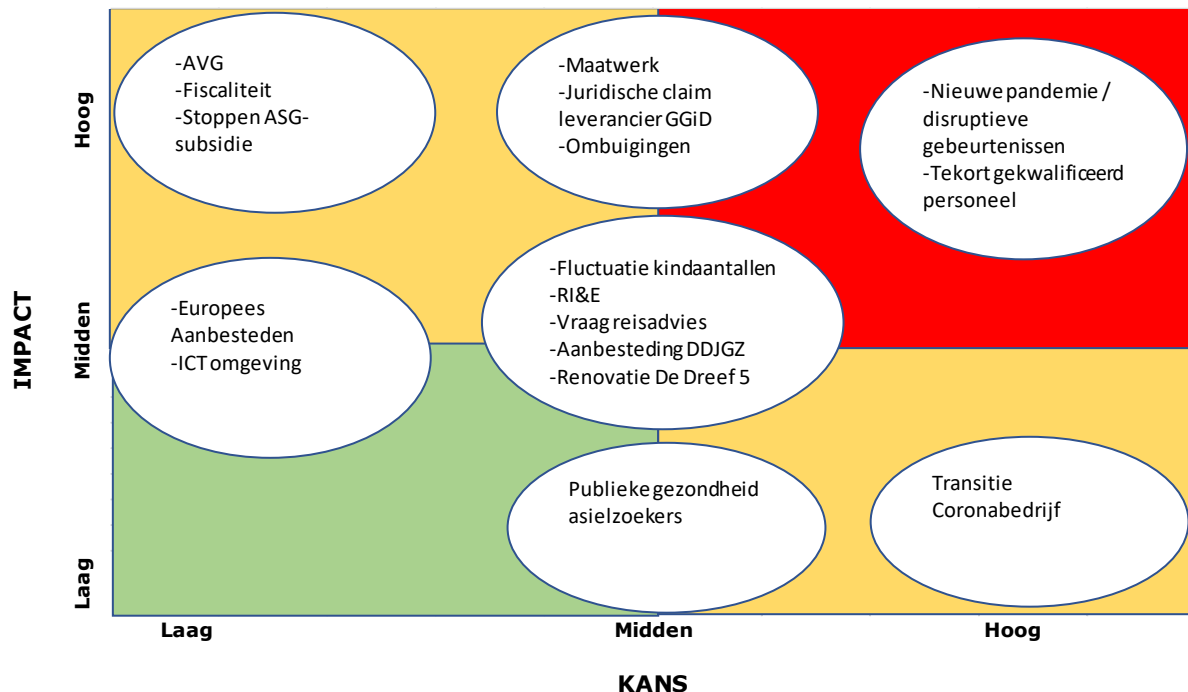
IMPACT

Hoog

Midden

Laag

-AVG
-Fiscaliteit
-Stoppen ASG-subsidie

-Maatwerk
-Juridische claim leverancier GGiD
-Ombuigingen

-Nieuwe pandemie / disruptieve gebeurtenissen
-Tekort gekwalificeerd personeel

-Europees Aanbesteden
-ICT omgeving

-Fluctuatie kindaantallen
-RI&E
-Vraag reisadvies
-Aanbesteding DDJGZ
-Renovatie De Dreef 5

Publieke gezondheid asielzoekers

Transitie Coronabedrijf

Laag

Midden

Hoog

KANS